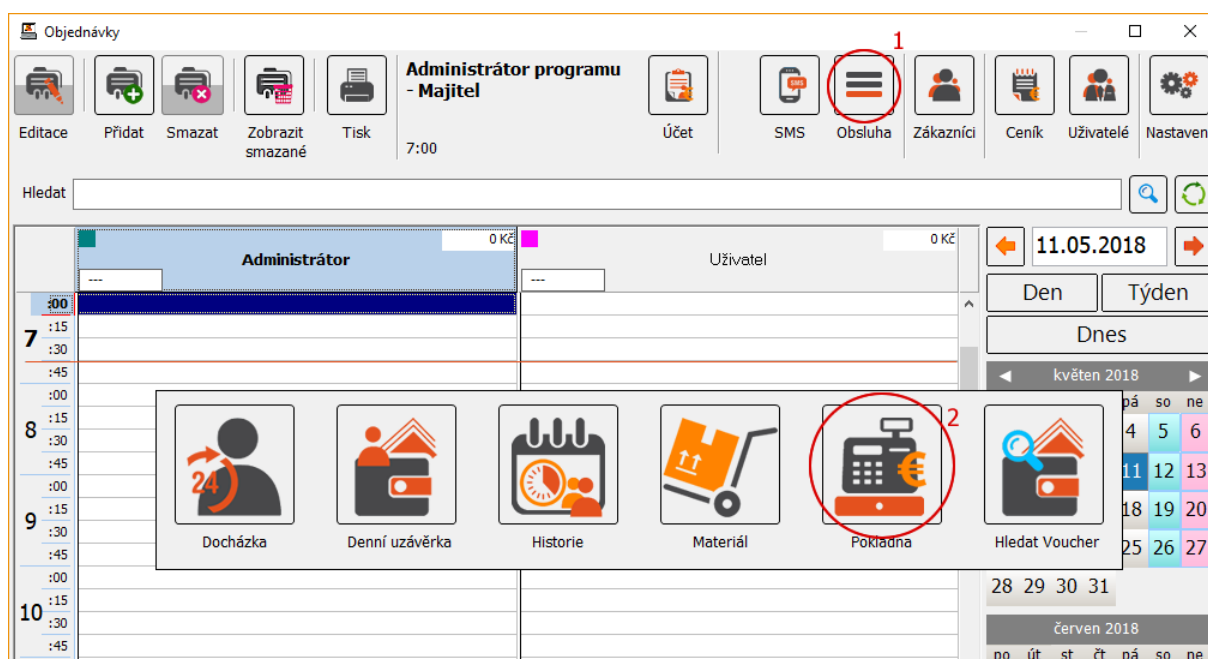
Objednávky

Editace
Přidat
Smazat
Zobrazit smazané
Tisk
Administrátor programu - Majitel
7:00
Účet
SMS
1
Obsluha
Zákazníci
Ceník
Uživatelé
Nastaven

Hledat

0 Kč
Administrátor
---
0 Kč
Uživatel
---

7 :00 :15 :30 :45
8 :00 :15 :30 :45
9 :00 :15 :30 :45
10 :00 :15 :30 :45

11.05.2018
Den
Týden
Dnes
květen 2018
pá so ne
4 5 6
11 12 13
18 19 20
25 26 27
28 29 30 31
červen 2018
po út st čt pá so ne

2
Docházka
Denní uzávěrka
Historie
Materiál
Pokladna
Hledat Voucher